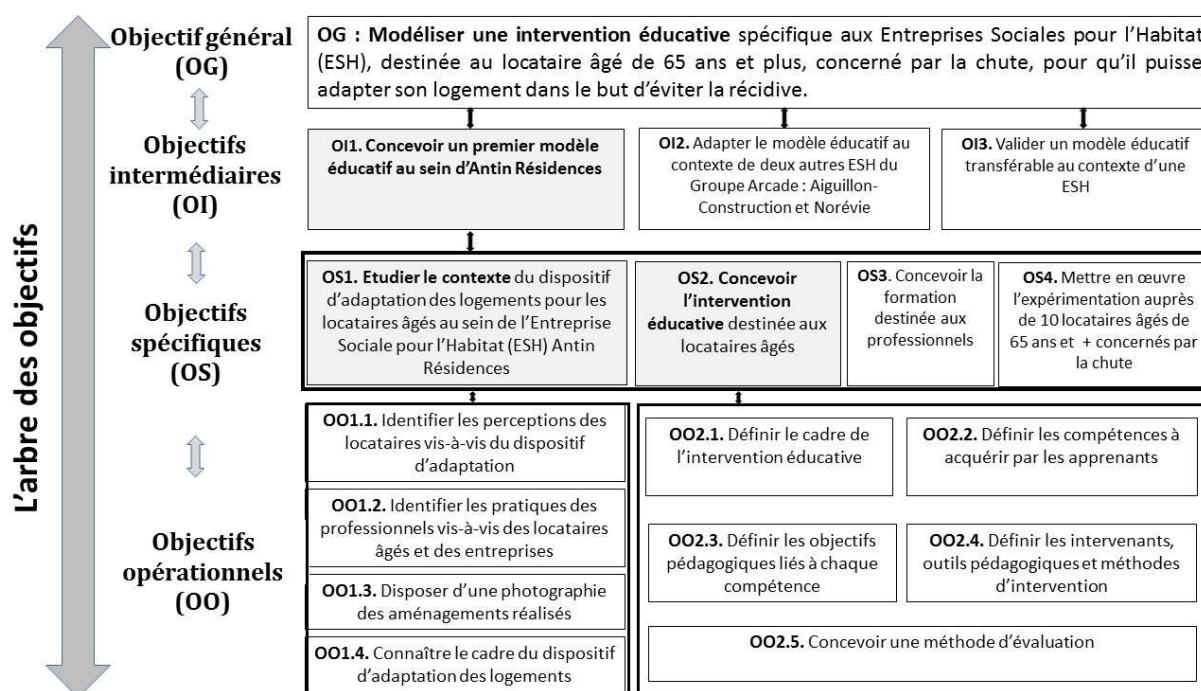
L'arbre des objectifs

Objectif général (OG)

OG : Modéliser une intervention éducative spécifique aux Entreprises Sociales pour l'Habitat (ESH), destinée au locataire âgé de 65 ans et plus, concerné par la chute, pour qu'il puisse adapter son logement dans le but d'éviter la récidive.

Objectifs intermédiaires (OI)

OI1. Concevoir un premier modèle éducatif au sein d'Antin Résidences

OI2. Adapter le modèle éducatif au contexte de deux autres ESH du Groupe Arcade : Aiguillon-Construction et Norévie

OI3. Valider un modèle éducatif transférable au contexte d'une ESH

Objectifs spécifiques (OS)

OS1. Etudier le contexte du dispositif d'adaptation des logements pour les locataires âgés au sein de l'Entreprise Sociale pour l'Habitat (ESH) Antin Résidences

OS2. Concevoir l'intervention éducative destinée aux locataires âgés

OS3. Concevoir la formation destinée aux professionnels

OS4. Mettre en œuvre l'expérimentation auprès de 10 locataires âgés de 65 ans et + concernés par la chute

Objectifs opérationnels (OO)

OO1.1. Identifier les perceptions des locataires vis-à-vis du dispositif d'adaptation

OO1.2. Identifier les pratiques des professionnels vis-à-vis des locataires âgés et des entreprises

OO1.3. Disposer d'une photographie des aménagements réalisés

OO1.4. Connaître le cadre du dispositif d'adaptation des logements

OO2.1. Définir le cadre de l'intervention éducative

OO2.2. Définir les compétences à acquérir par les apprenants

OO2.3. Définir les objectifs pédagogiques liés à chaque compétence

OO2.4. Définir les intervenants, outils pédagogiques et méthodes d'intervention

OO2.5. Concevoir une méthode d'évaluation